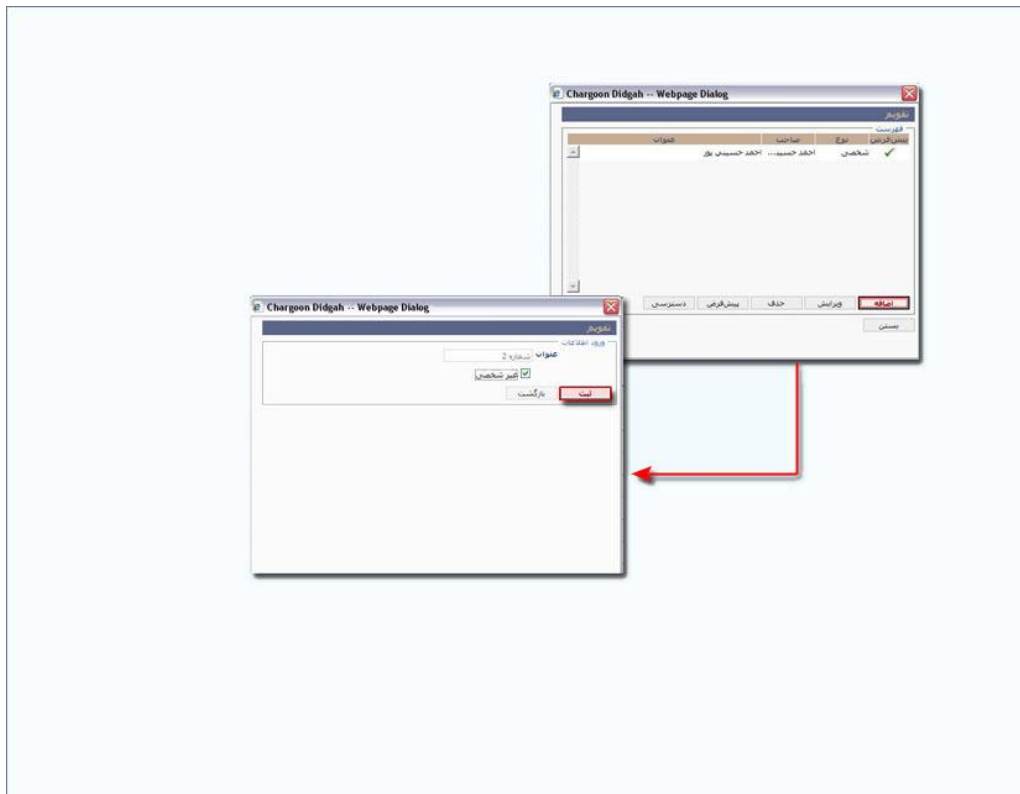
Chargoon Didgah -- Webpage Dialog

تقویم

فهرست

| پیش‌فرض | نوع | صاحب | عنوان |
|---|---|---|---|
| ✓ | شخصی | احمد حسینی... | احمد حسینی پور |

اضافه ویرایش حذف پیش‌فرض دسترسی

بستن

Chargoon Didgah -- Webpage Dialog

تقویم

ورود اطلاعات

عنوان شماره 2

غیر شخصی

ثبت بازگشت